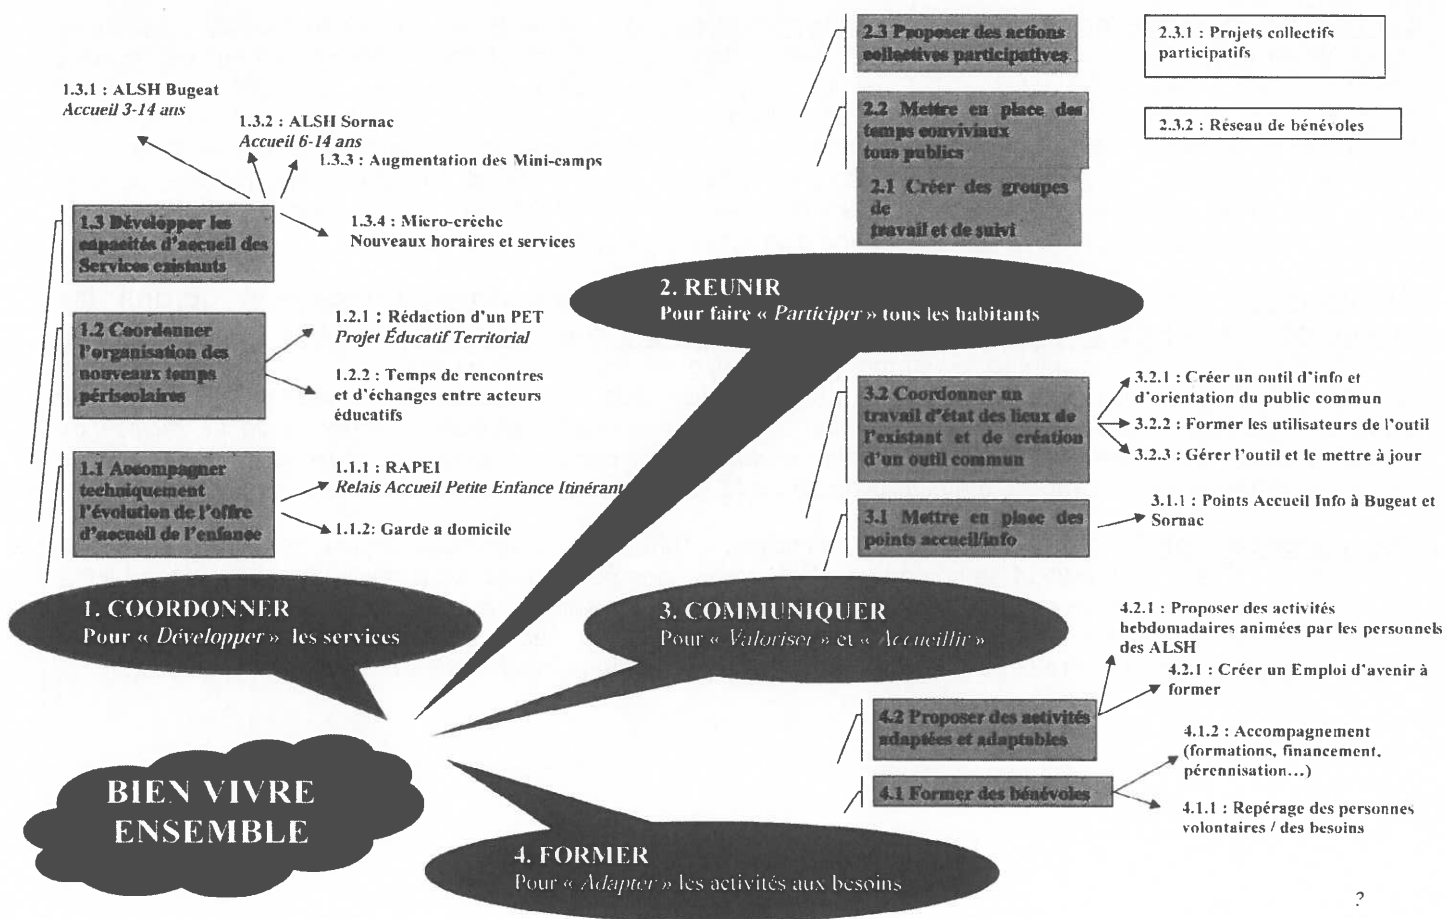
2.3 Proposer des actions collectives participatives

2.3.1 : Projets collectifs participatifs

2.2 Mettre en place des temps conviviaux tous publics

2.3.2 : Réseau de bénévoles

2.1 Créer des groupes de travail et de suivi

1.3.1 : ALSH Bugeat
*Accueil 3-14 ans*

1.3.2 : ALSH Sornac
*Accueil 6-14 ans*

1.3.3 : Augmentation des Mini-camps

1.3 Développer les capacités d'accueil des Services existants

1.3.4 : Micro-crèche
Nouveaux horaires et services

2. REUNIR
Pour faire « *Participer* » tous les habitants

1.2 Coordonner l'organisation des nouveaux temps périscolaires

1.2.1 : Rédaction d'un PET
*Projet Éducatif Territorial*

1.2.2 : Temps de rencontres et d'échanges entre acteurs éducatifs

3.2 Coordonner un travail d'état des lieux de l'existant et de création d'un outil commun

3.2.1 : Créer un outil d'info et d'orientation du public commun

3.2.2 : Former les utilisateurs de l'outil

3.2.3 : Gérer l'outil et le mettre à jour

1.1 Accompagner techniquement l'évolution de l'offre d'accueil de l'enfance

1.1.1 : RAPEI
*Relais Accueil Petite Enfance Itinérant*

1.1.2: Garde a domicile

3.1 Mettre en place des points accueil/info

3.1.1 : Points Accueil Info à Bugeat et Sornac

1. COORDONNER
Pour « *Développer* » les services

3. COMMUNIQUER
Pour « *Valoriser* » et « *Accueillir* »

4.2.1 : Proposer des activités hebdomadaires animées par les personnels des ALSH

4.2.1 : Créer un Emploi d'avenir à former

4.2 Proposer des activités adaptées et adaptables

4.1.2 : Accompagnement (formations, financement, pérennisation...)

4.1 Former des bénévoles

4.1.1 : Repérage des personnes volontaires / des besoins

BIEN VIVRE ENSEMBLE

4. FORMER
Pour « *Adapter* » les activités aux besoins

?